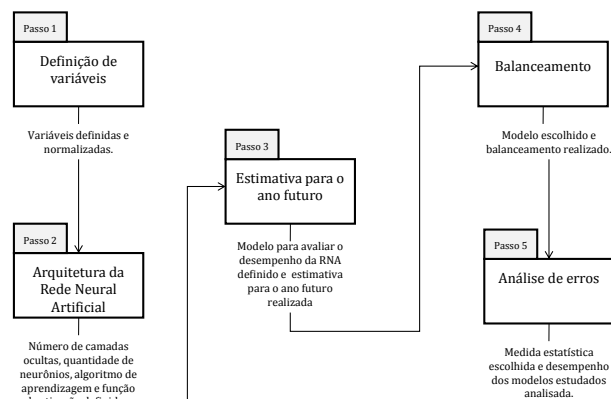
Passo 1

Definição de variáveis

Variáveis definidas e normalizadas.

Passo 2

Arquitetura da Rede Neural Artificial

Número de camadas ocultas, quantidade de neurônios, algoritmo de aprendizagem e função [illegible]

Passo 3

Estimativa para o ano futuro

Modelo para avaliar o desempenho da RNA definido e estimativa para o ano futuro realizada

Passo 4

Balanceamento

Modelo escolhido e balanceamento realizado.

Passo 5

Análise de erros

Medida estatística escolhida e desempenho dos modelos estudados analisada.